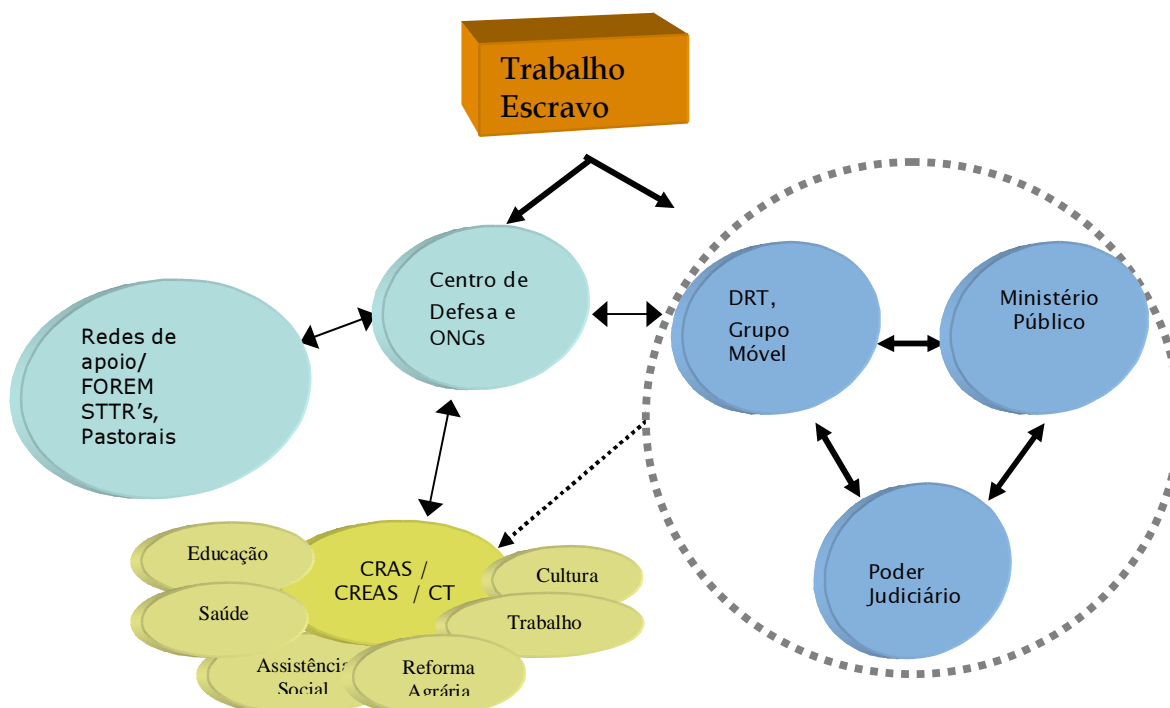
Trabalho Escravo

Centro de Defesa e ONGs

Redes de apoio/ FOREM STTR's, Pastorais

DRT, Grupo Móvel

Ministério Público

Poder Judiciário

Educação

CRAS / CREAS / CT

Cultura

Saúde

Trabalho

Assistência Social

Reforma Agrária